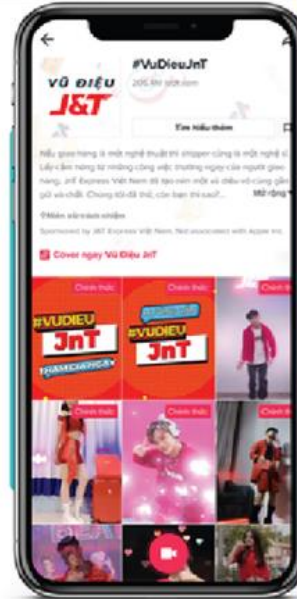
VŨ ĐIỆU J&T

#VuDieuJnT

205 M lượt xem

Tìm hiểu thêm

Nếu giao hàng là một nghệ thuật thì shipper cũng là một nghệ sĩ. Lấy cảm hứng từ những công việc thường ngày của người giao hàng, J&T Express Việt Nam đã tạo nên một vũ điệu vô cùng gần gũi và chất. Chúng tôi đã thử, còn bạn thì sao?... Mở rộng

Nhãn xác minh nhiệm

Sponsored by J&T Express Viet Nam. Not associated with Apple Inc.

Cover ngay Vũ Điệu JnT

Chính thức

#VUDIEU JnT

Chính thức

#VUDIEU JnT

Chính thức

Chính thức

Chính thức

Chính thức